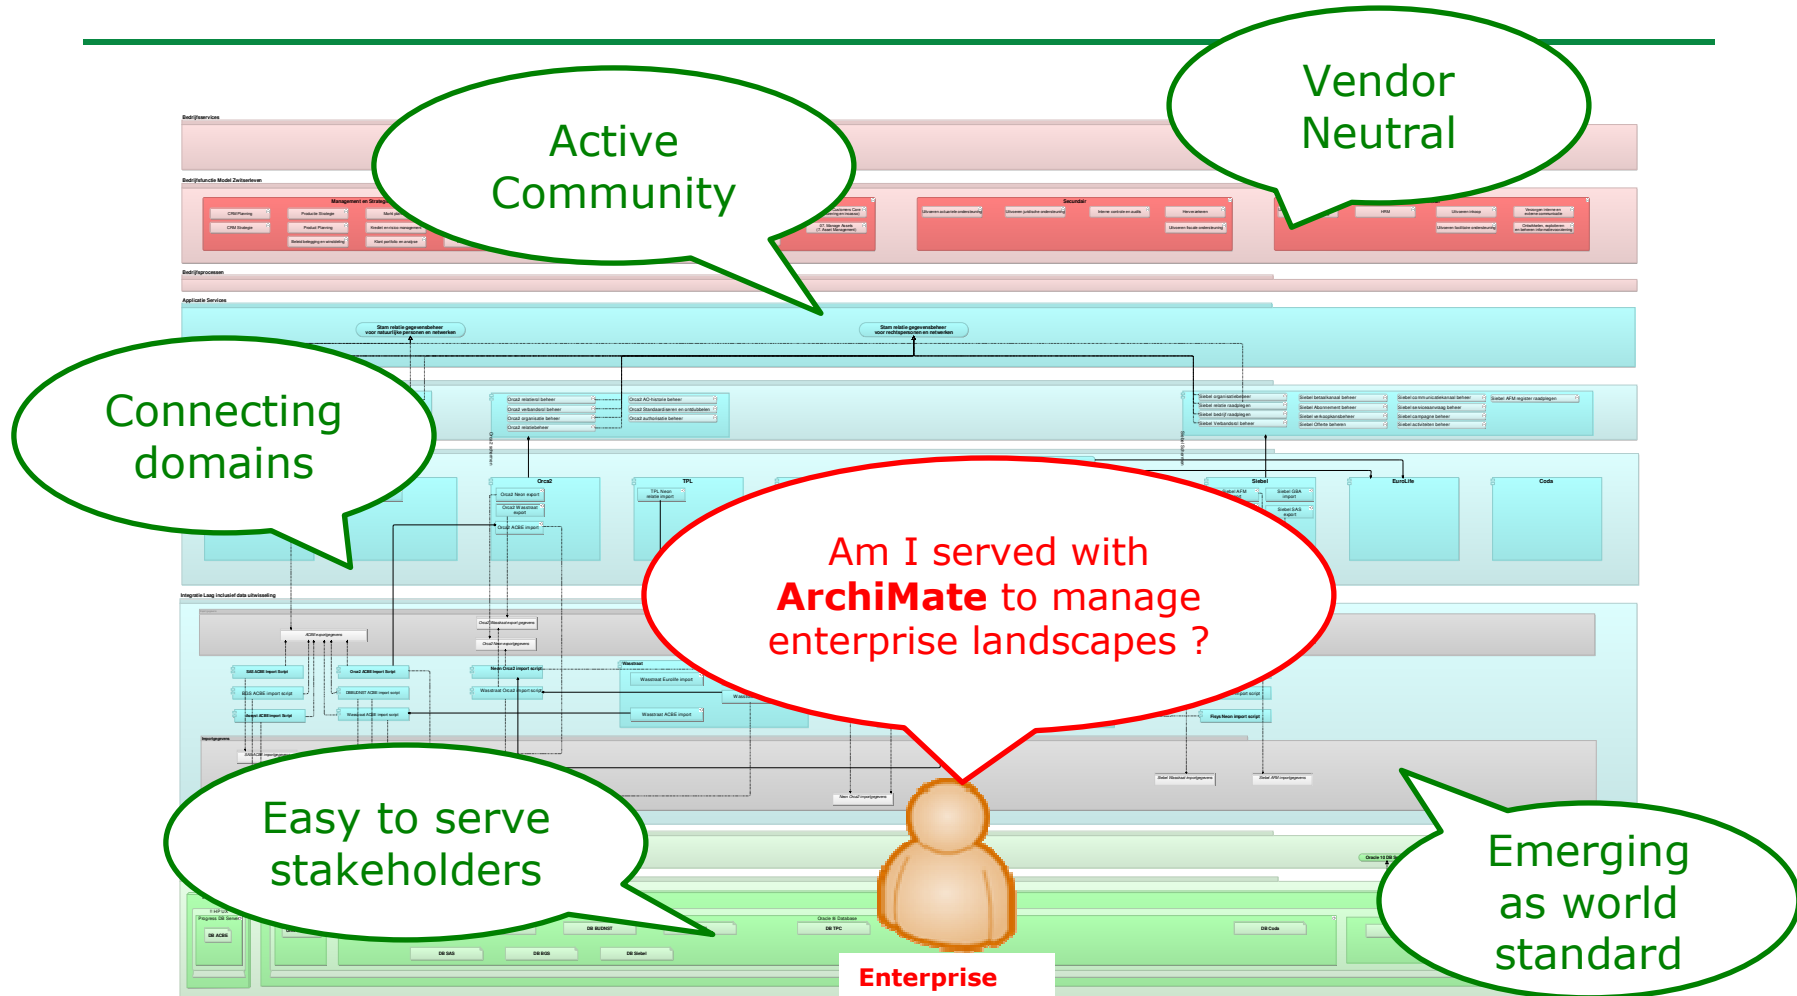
Active Community

Vendor Neutral

Connecting domains

Am I served with **ArchiMate** to manage enterprise landscapes ?

Easy to serve stakeholders

Emerging as world standard

Enterprise

Bedrijfsservices

Bedrijfsfunctie Model Zwitserleven

Management en Strategie

Secundair

Bedrijfsprocessen

Applicatie Services

Stam relatie gegevensbeheer voor natuurlijke personen en netwerken

Stam relatie gegevensbeheer voor rechtspersonen en netwerken

Orca2

TPL

Siebel

EuroLife

Coda

Integratie-Laag inclusief data uitwisseling

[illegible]